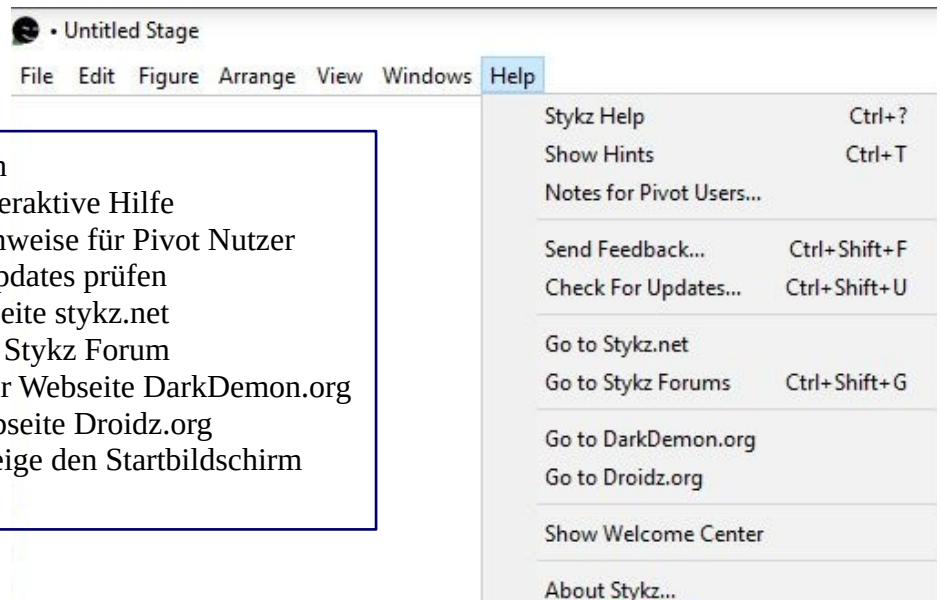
• Untitled Stage

File Edit Figure Arrange View Windows Help

n
eraktive Hilfe
nweise für Pivot Nutzer
pdates prüfen
eite stykz.net
Stykz Forum
r Webseite DarkDemon.org
bseite Droidz.org
eige den Startbildschirm

Stykz Help Ctrl+?
Show Hints Ctrl+T
Notes for Pivot Users...

Send Feedback... Ctrl+Shift+F
Check For Updates... Ctrl+Shift+U

Go to Stykz.net
Go to Stykz Forums Ctrl+Shift+G

Go to DarkDemon.org
Go to Droidz.org

Show Welcome Center

About Stykz...